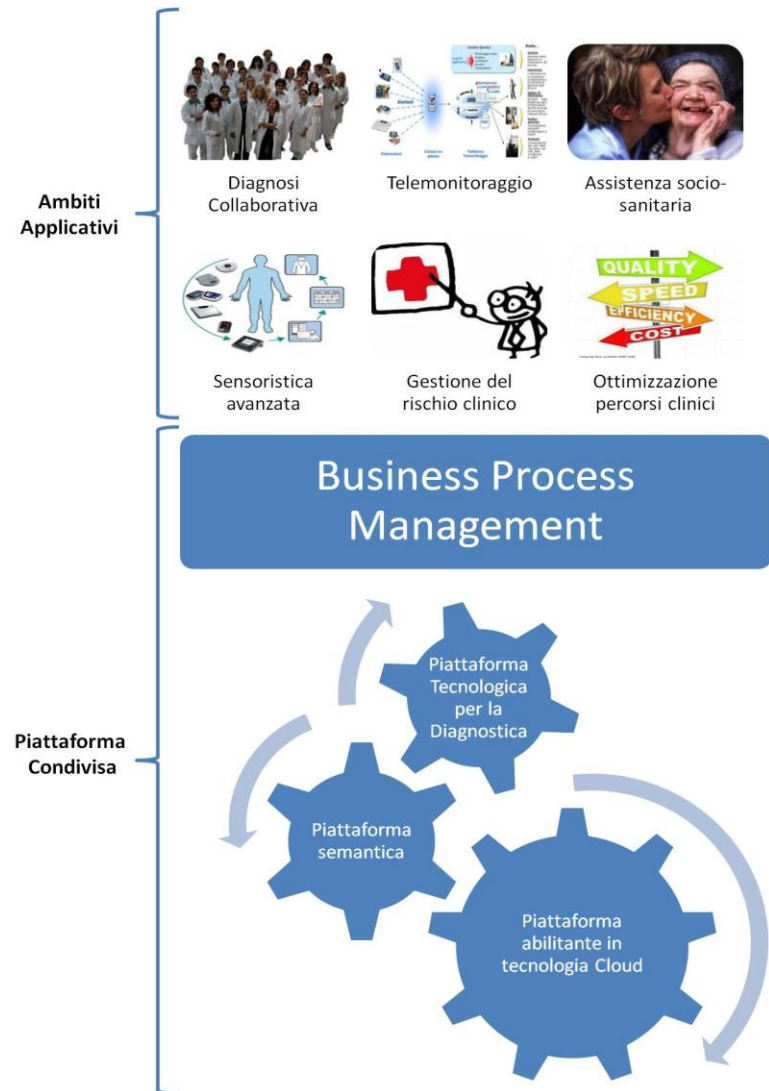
Ambiti Applicativi

Diagnosi Collaborativa

Telemonitoraggio

Assistenza socio-sanitaria

Sensoristica avanzata

Gestione del rischio clinico

QUALITY
SPEED
EFFICIENCY
COST

Ottimizzazione percorsi clinici

Piattaforma Condivisa

Business Process Management

Piattaforma Tecnologica per la Diagnostica

Piattaforma semantica

Piattaforma abilitante in tecnologia Cloud